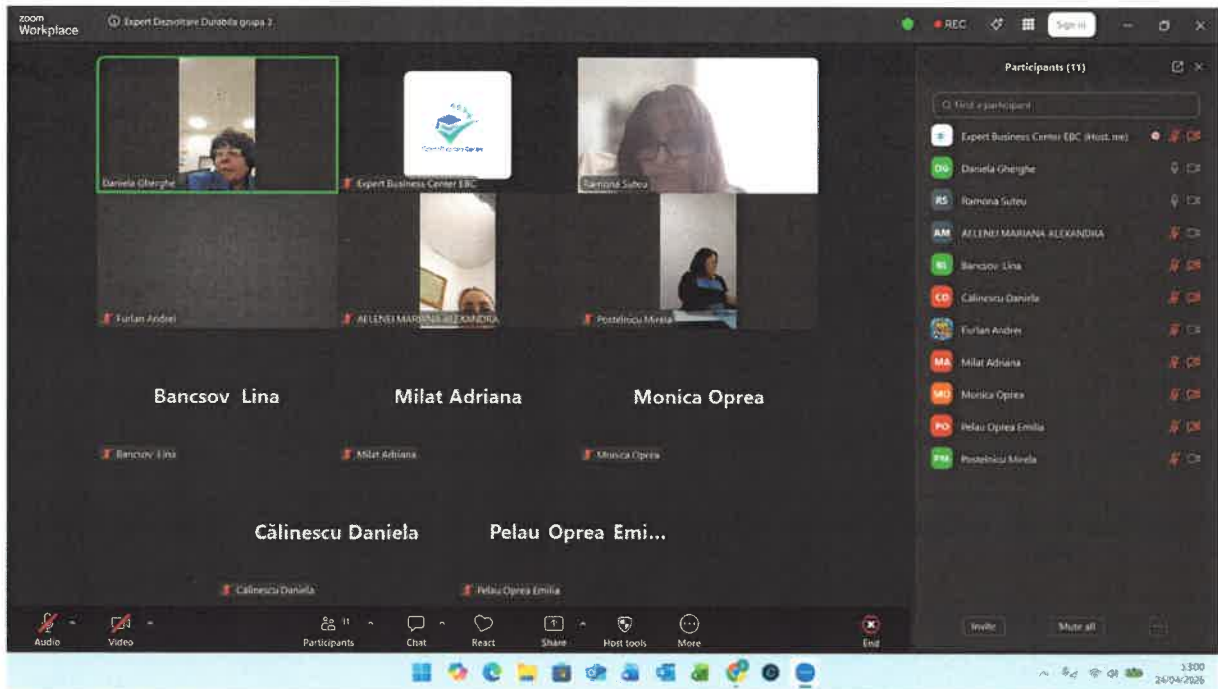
zoom Workplace

Expert Dezvoltare Durabila grupa 2

REC

Sign in

Participants (11)

Find a participant

Expert Business Center EBC (Host, me)
Daniela Gheorghe
Ramona Suteu
AELENEI MARIANA ALEXANDRA
Bancsov Lina
Călinescu Daniela
Furlan Andrei
Milat Adriana
Monica Oprea
Pelau Oprea Emilia
Postelnicu Mirela

Daniela Gheorghe

Expert Business Center EBC

Ramona Suteu

Furlan Andrei

AELENEI MARIANA ALEXANDRA

Postelnicu Mirela

Bancsov Lina

Milat Adriana

Monica Oprea

Bancsov Lina

Milat Adriana

Monica Oprea

Călinescu Daniela

Pelau Oprea Emi...

Călinescu Daniela

Pelau Oprea Emilia

Audio
Video
Participants 11
Chat
React
Share
Host tools
More
End

Invite
Mute all

13:00
24/04/2026